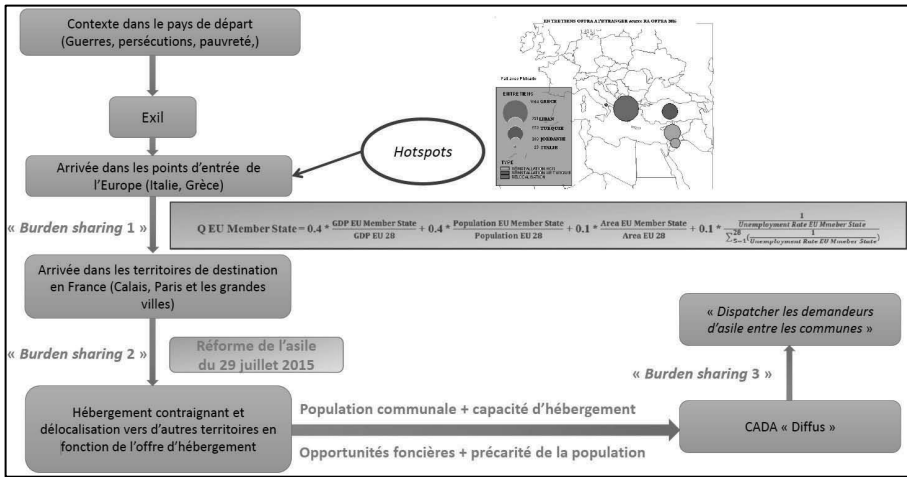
Contexte dans le pays de départ (Guerres, persécutions, pauvreté,)

ENTRETIENS OFPRA A L'ETRANGER avec EA OFPRA 2016

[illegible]

ENTRETIEN

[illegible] GRECE

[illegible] LIBAN

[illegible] TURQUIE

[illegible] JORDANIE

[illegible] ITALIE

TYPE

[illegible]

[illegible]

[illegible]

Exil

Hotspots

Arrivée dans les points d'entrée de l'Europe (Italie, Grèce)

« Burden sharing 1 »

$\text{Q EU Member State} = 0.4 * \frac{\text{GDP EU Member State}}{\text{GDP EU 28}} + 0.4 * \frac{\text{Population EU Member State}}{\text{Population EU 28}} + 0.1 * \frac{\text{Area EU Member State}}{\text{Area EU 28}} + 0.1 * \frac{\frac{1}{\text{Unemployment Rate EU Mmeber State}}}{\sum_{1}^{28}\frac{1}{\text{Unemployment Rate EU Mmeber State}}}$

Arrivée dans les territoires de destination en France (Calais, Paris et les grandes villes)

« Burden sharing 2 »

Réforme de l'asile du 29 juillet 2015

« Dispatcher les demandeurs d'asile entre les communes »

« Burden sharing 3 »

Hébergement contraignant et délocalisation vers d'autres territoires en fonction de l'offre d'hébergement

Population communale + capacité d'hébergement

Opportunités foncières + précarité de la population

CADA « Diffus »